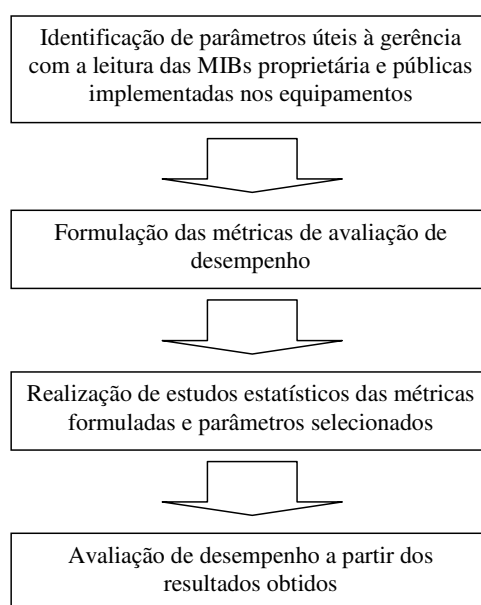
Identificação de parâmetros úteis à gerência com a leitura das MIBs proprietária e públicas implementadas nos equipamentos

Formulação das métricas de avaliação de desempenho

Realização de estudos estatísticos das métricas formuladas e parâmetros selecionados

Avaliação de desempenho a partir dos resultados obtidos